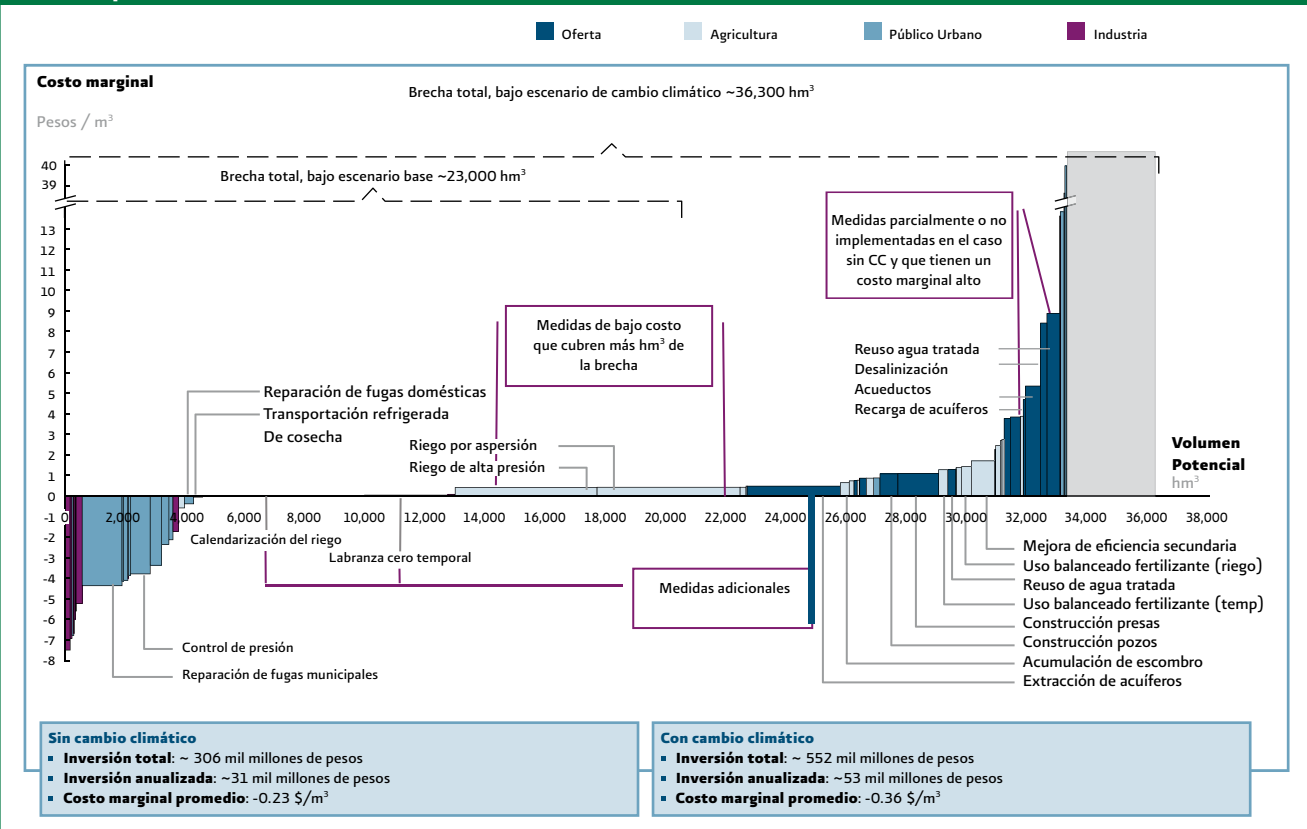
Oferta
Agricultura
Público Urbano
Industria

Costo marginal
Pesos / $m^3$

Brecha total, bajo escenario de cambio climático ~36,300 $hm^3$

Brecha total, bajo escenario base ~23,000 $hm^3$

40
39
13
12
11
10
9
8
7
6
5
4
3
2
1
0
-1
-2
-3
-4
-5
-6
-7
-8

Medidas parcialmente o no implementadas en el caso sin CC y que tienen un costo marginal alto

Medidas de bajo costo que cubren más $hm^3$ de la brecha

Reuso agua tratada
Desalinización
Acueductos
Recarga de acuíferos

Reparación de fugas domésticas
Transportación refrigerada
De cosecha

Riego por aspersión
Riego de alta presión

Volumen Potencial
$hm^3$

0
2,000
4,000
6,000
8,000
10,000
12,000
14,000
16,000
18,000
20,000
22,000
24,000
26,000
28,000
30,000
32,000
34,000
36,000
38,000

Calendarización del riego
Labranza cero temporal

Medidas adicionales

Control de presión
Reparación de fugas municipales

Mejora de eficiencia secundaria
Uso balanceado fertilizante (riego)
Reuso de agua tratada
Uso balanceado fertilizante (temp)
Construcción presas
Construcción pozos
Acumulación de escombro
Extracción de acuíferos

Sin cambio climático
▪ Inversión total: ~ 306 mil millones de pesos
▪ Inversión anualizada: ~31 mil millones de pesos
▪ Costo marginal promedio: -0.23 \$/$m^3$

Con cambio climático
▪ Inversión total: ~ 552 mil millones de pesos
▪ Inversión anualizada: ~53 mil millones de pesos
▪ Costo marginal promedio: -0.36 \$/$m^3$